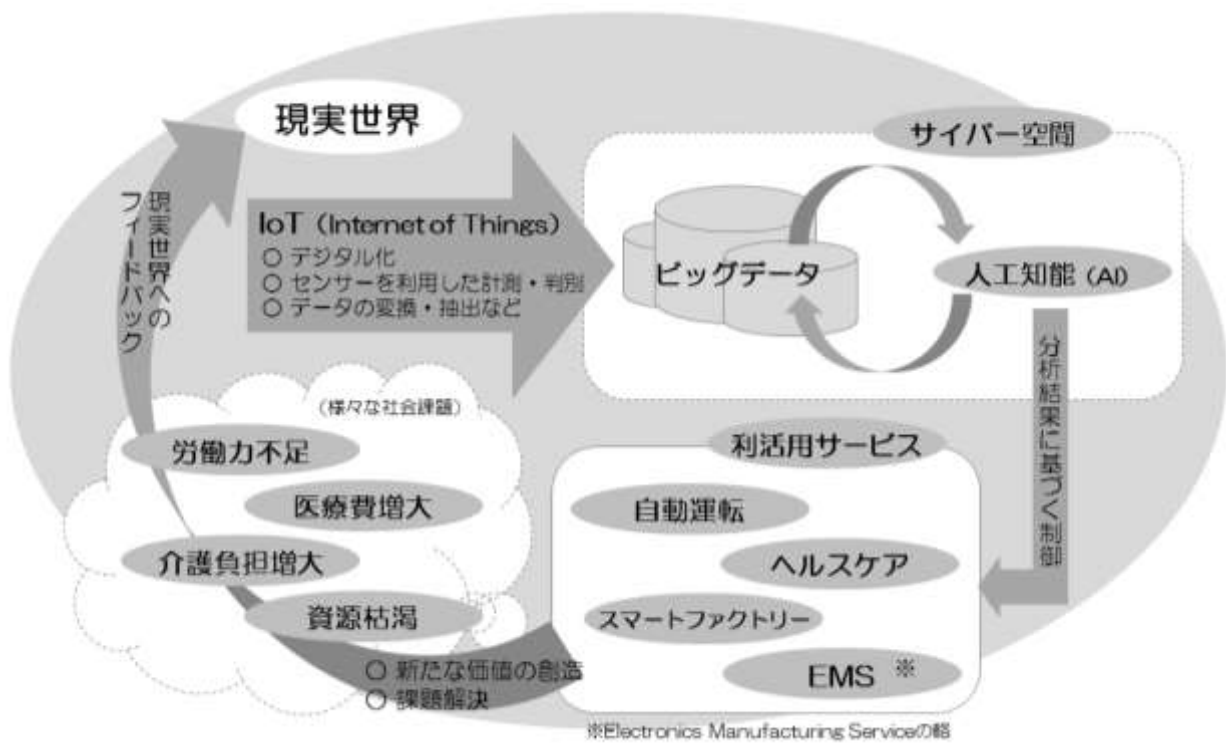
現実世界

サイバー空間

現実世界へのフィードバック

IoT（Internet of Things）
○ デジタル化
○ センサーを利用した計測・判別
○ データの変換・抽出など

ビッグデータ

人工知能（AI）

分析結果に基づく制御

（様々な社会課題）

労働力不足

医療費増大

介護負担増大

資源枯渇

利活用サービス

自動運転

ヘルスケア

スマートファクトリー

EMS ※

○ 新たな価値の創造
○ 課題解決

※Electronics Manufacturing Serviceの略